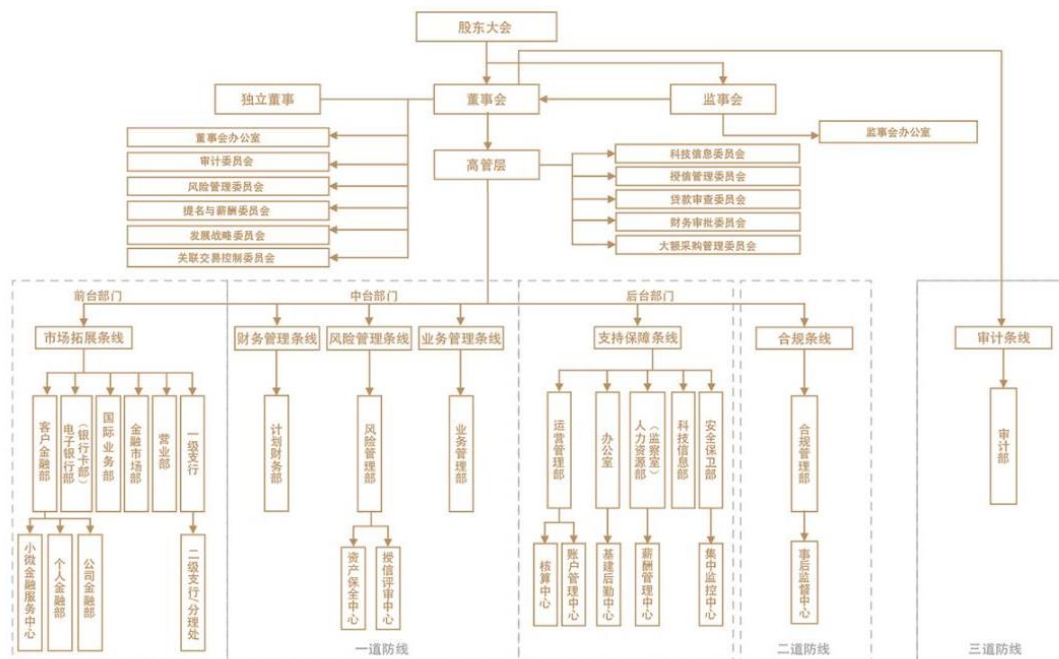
股东大会

独立董事
董事会
监事会
监事会办公室

董事会办公室
审计委员会
风险管理委员会
提名与薪酬委员会
发展战略委员会
关联交易控制委员会

高管层

科技信息委员会
授信管理委员会
贷款审查委员会
财务审批委员会
大额采购管理委员会

前台部门
中台部门
后台部门

市场拓展条线
客户金融部
电子银行部（银行卡部）
国际业务部
金融市场部
营业部
一级支行
小微金融服务中心
个人金融部
公司金融部
二级支行（分理处）

财务管理条线
计划财务部

风险管理条线
风险管理部
资产保全中心
授信评审中心

业务管理条线
业务管理部

支持保障条线
运营管理部
办公室
人力资源部（监察室）
科技信息部
安全保卫部
核算中心
账户管理中心
基建后勤中心
薪酬管理中心
集中监控中心

合规条线
合规管理部
事后监督中心

审计条线
审计部

一道防线
二道防线
三道防线